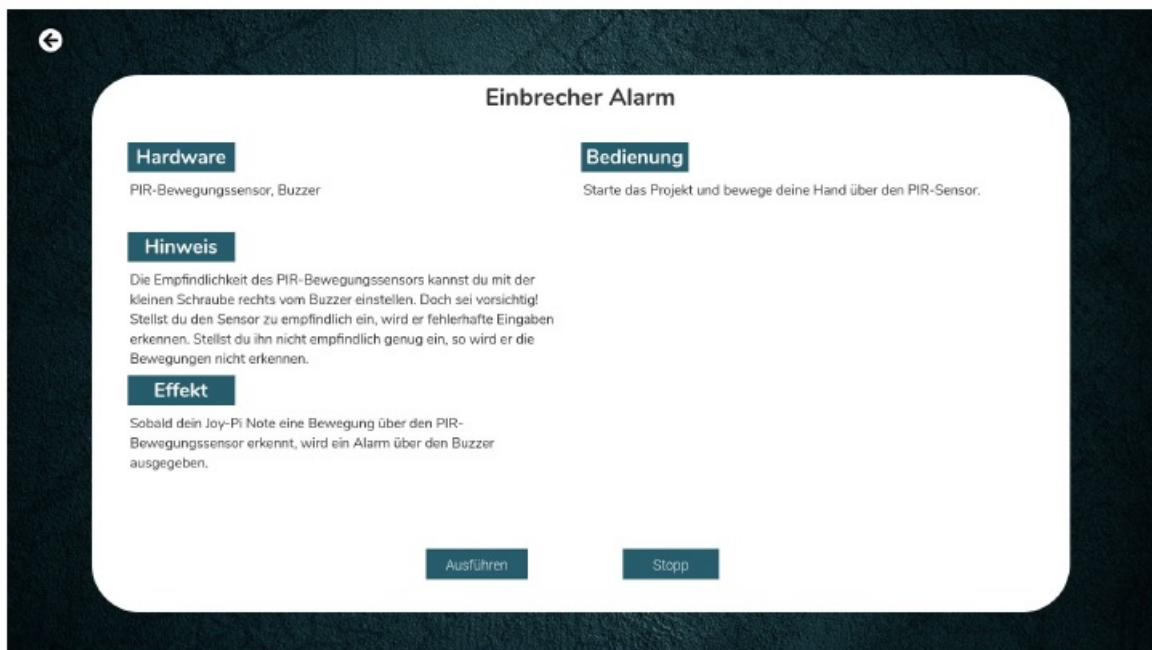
Einbrecher Alarm

Hardware

PIR-Bewegungssensor, Buzzer

Hinweis

Die Empfindlichkeit des PIR-Bewegungssensors kannst du mit der kleinen Schraube rechts vom Buzzer einstellen. Doch sei vorsichtig! Stellst du den Sensor zu empfindlich ein, wird er fehlerhafte Eingaben erkennen. Stellst du ihn nicht empfindlich genug ein, so wird er die Bewegungen nicht erkennen.

Effekt

Sobald dein Joy-Pi Note eine Bewegung über den PIR-Bewegungssensor erkennt, wird ein Alarm über den Buzzer ausgegeben.

Bedienung

Starte das Projekt und bewege deine Hand über den PIR-Sensor.

Ausführen

Stopp